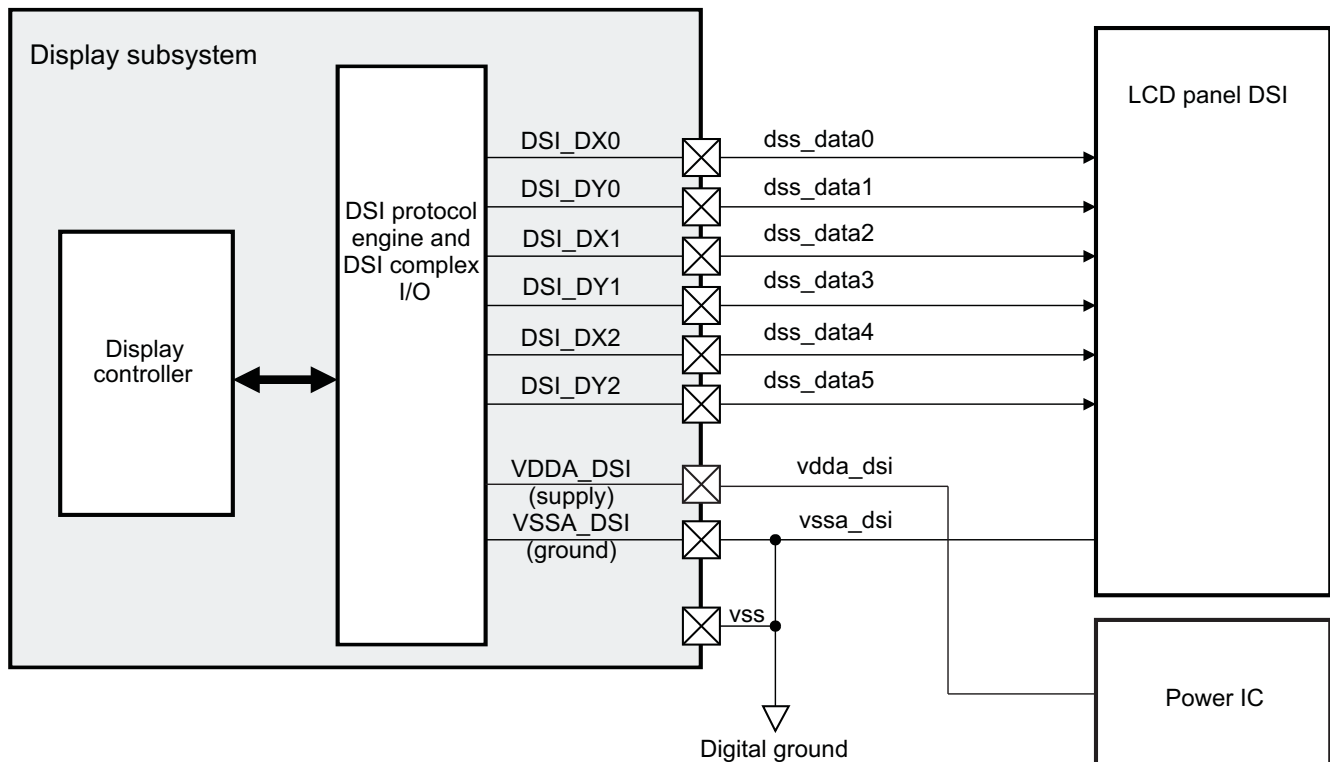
Display subsystem

Display controller

DSI protocol engine and DSI complex I/O

DSI_DX0
DSI_DY0
DSI_DX1
DSI_DY1
DSI_DX2
DSI_DY2
VDDA_DSI (supply)
VSSA_DSI (ground)

dss_data0
dss_data1
dss_data2
dss_data3
dss_data4
dss_data5
vdda_dsi
vssa_dsi
vss

LCD panel DSI

Power IC

Digital ground